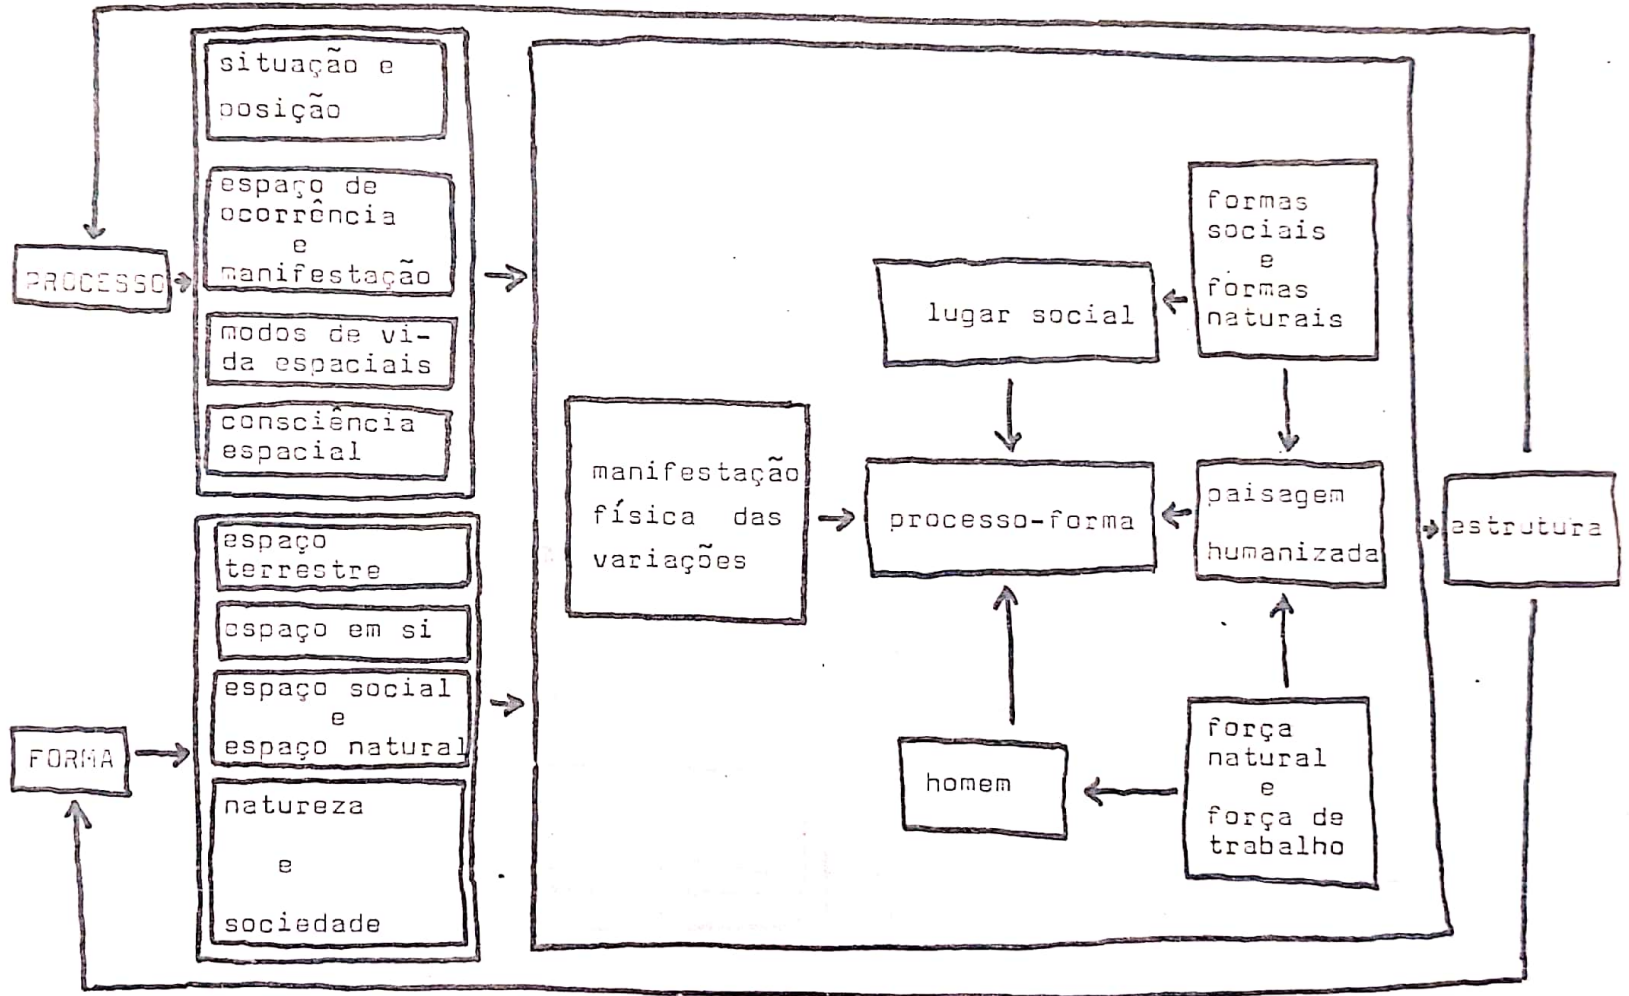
PROCESSO

situação e posição

espaço de ocorrência e manifestação

modos de vida espaciais

consciência espacial

FORMA

espaço terrestre

espaço em si

espaço social e espaço natural

natureza e sociedade

manifestação física das variações

lugar social

formas sociais e formas naturais

processo-forma

paisagem humanizada

homem

força natural e força de trabalho

estrutura